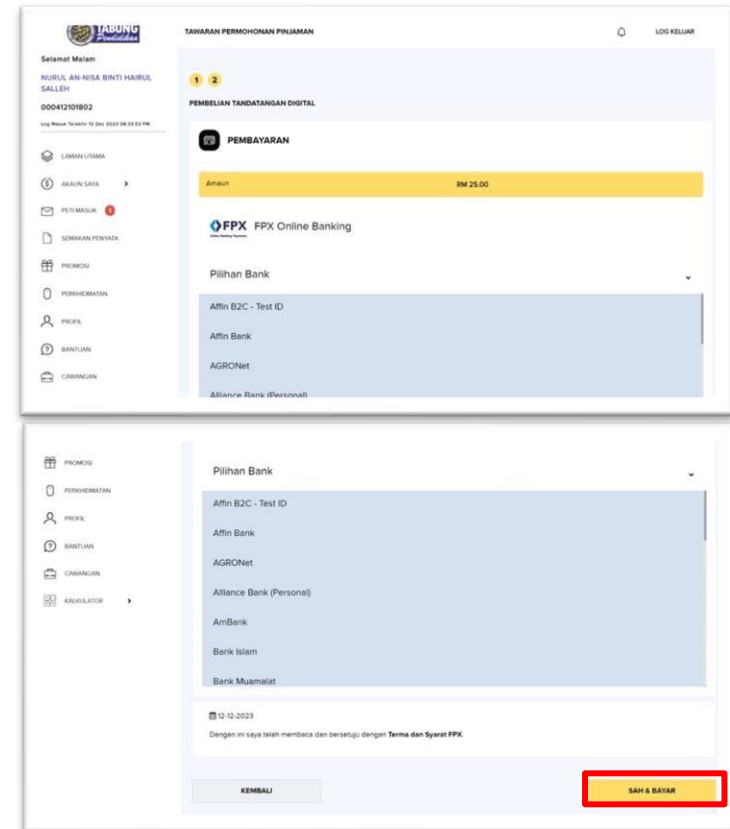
TABUNG Pendidikan

TAWARAN PERMOHONAN PINJAMAN

LOG KELUAR

Selamat Malam

NURUL AN-NISA BINTI HAIRUL SALLEH

000412101802

Log Masuk Terakhir 12 Dec 2023 08:23:53 PM

LAMAN UTAMA

AKAUN SAYA

PETI MASUK 1

SEMAKAN PENYATA

PROMOSI

PERKHIDMATAN

PROFIL

BANTUAN

CAWANGAN

1 2

PEMBELIAN TANDATANGAN DIGITAL

PEMBAYARAN

Amaun RM 25.00

FPX FPX Online Banking

Pilihan Bank

Affin B2C - Test ID

Affin Bank

AGRONet

Alliance Bank (Personal)

PROMOSI

PERKHIDMATAN

PROFIL

BANTUAN

CAWANGAN

KALKULATOR

Pilihan Bank

Affin B2C - Test ID

Affin Bank

AGRONet

Alliance Bank (Personal)

AmBank

Bank Islam

Bank Muamalat

12-12-2023

Dengan ini saya telah membaca dan bersetuju dengan **Terma dan Syarat FPX**.

KEMBALI

SAH & BAYAR